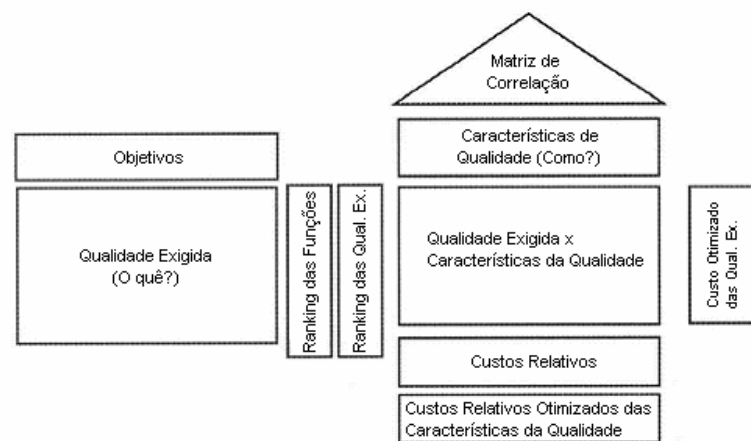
Matriz de Correlação

Objetivos

Características de Qualidade (Como?)

Qualidade Exigida (O quê?)

Ranking das Funções

Ranking das Qual. Ex.

Qualidade Exigida x Características da Qualidade

Custo Otimizado das Qual. Ex.

Custos Relativos

Custos Relativos Otimizados das Características da Qualidade